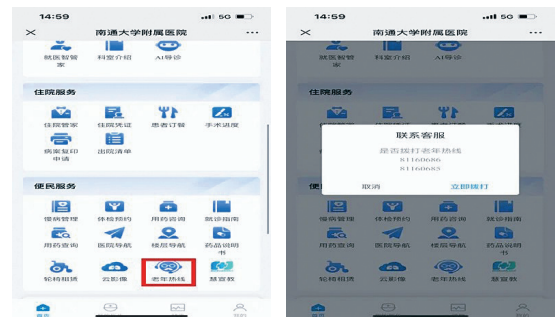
14:59 5G

南通大学附属医院

就医智管家 科室介绍 AI导诊

住院服务

住院管家 住院凭证 患者订餐 手术进度

病案复印申请 出院清单

便民服务

停车管理 体检预约 用药咨询 就诊指南

用药查询 医院导航 楼层导航 药品说明书

轮椅租赁 云影像 老年热线 慧营救

首页 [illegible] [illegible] 我的

14:59 5G

南通大学附属医院

就医智管家 科室介绍 AI导诊

住院服务

联系客服

是否拨打老年热线

81160686

81160685

取消 立即拨打

便民服务

停车管理 体检预约 用药咨询 就诊指南

用药查询 医院导航 楼层导航 药品说明书

轮椅租赁 云影像 老年热线 慧营救

首页 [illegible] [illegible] 我的